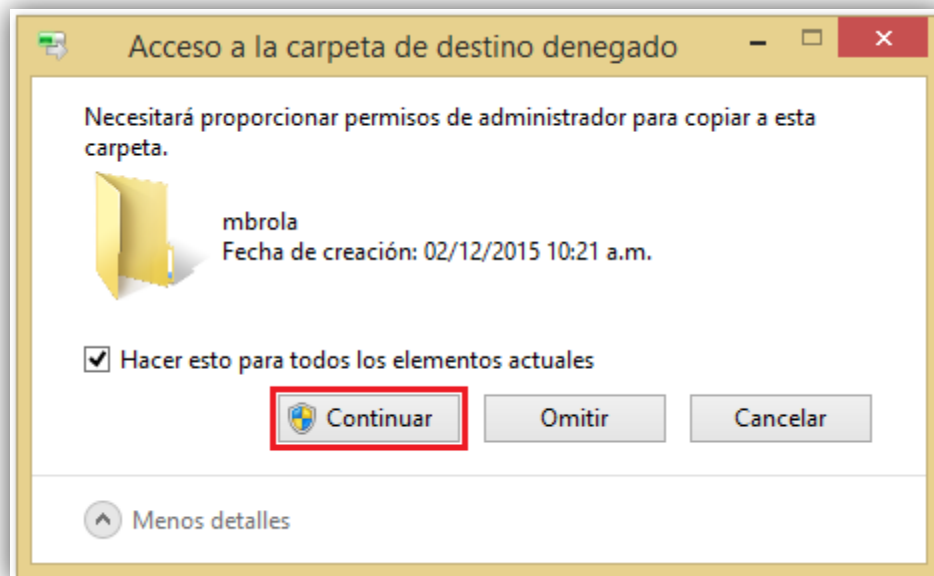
Acceso a la carpeta de destino denegado

Necesitará proporcionar permisos de administrador para copiar a esta carpeta.

mbrola
Fecha de creación: 02/12/2015 10:21 a.m.

Hacer esto para todos los elementos actuales

Continuar

Omitir

Cancelar

Menos detalles